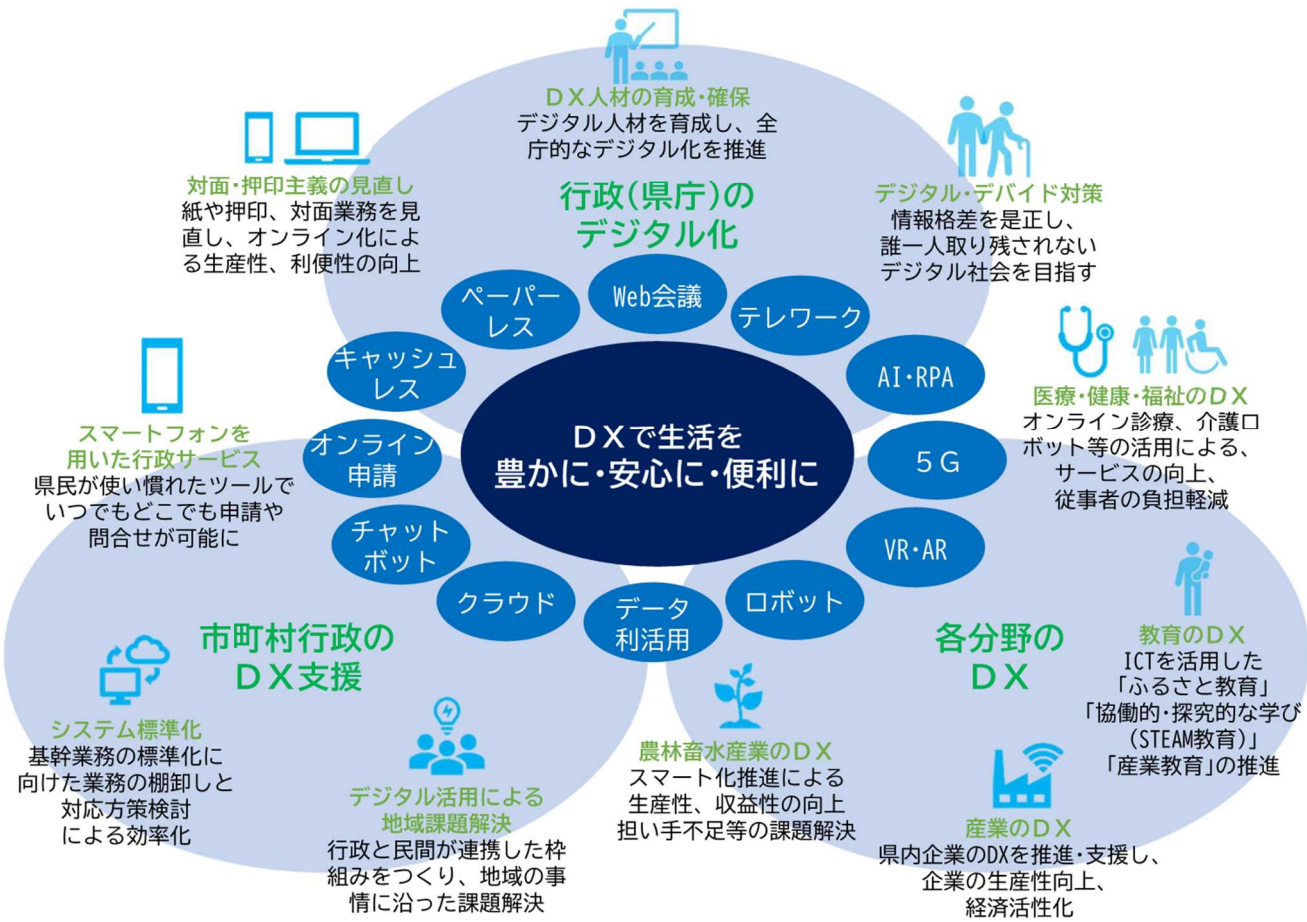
ＤＸ人材の育成・確保
デジタル人材を育成し、全庁的なデジタル化を推進

対面・押印主義の見直し
紙や押印、対面業務を見直し、オンライン化による生産性、利便性の向上

行政(県庁)の
デジタル化

デジタル・デバイド対策
情報格差を是正し、誰一人取り残されないデジタル社会を目指す

ペーパーレス

Web会議

テレワーク

キャッシュレス

AI・RPA

医療・健康・福祉のＤＸ
オンライン診療、介護ロボット等の活用による、サービスの向上、従事者の負担軽減

スマートフォンを用いた行政サービス
県民が使い慣れたツールでいつでもどこでも申請や問合せが可能に

オンライン申請

ＤＸで生活を
豊かに・安心に・便利に

５Ｇ

チャットボット

VR・AR

クラウド

データ利活用

ロボット

市町村行政の
ＤＸ支援

各分野の
ＤＸ

教育のＤＸ
ICTを活用した
「ふるさと教育」
「協働的・探究的な学び
(STEAM教育)」
「産業教育」の推進

システム標準化
基幹業務の標準化に向けた業務の棚卸しと対応方策検討による効率化

デジタル活用による
地域課題解決
行政と民間が連携した枠組みをつくり、地域の事情に沿った課題解決

農林畜水産業のＤＸ
スマート化推進による生産性、収益性の向上
担い手不足等の課題解決

産業のＤＸ
県内企業のDXを推進・支援し、企業の生産性向上、経済活性化